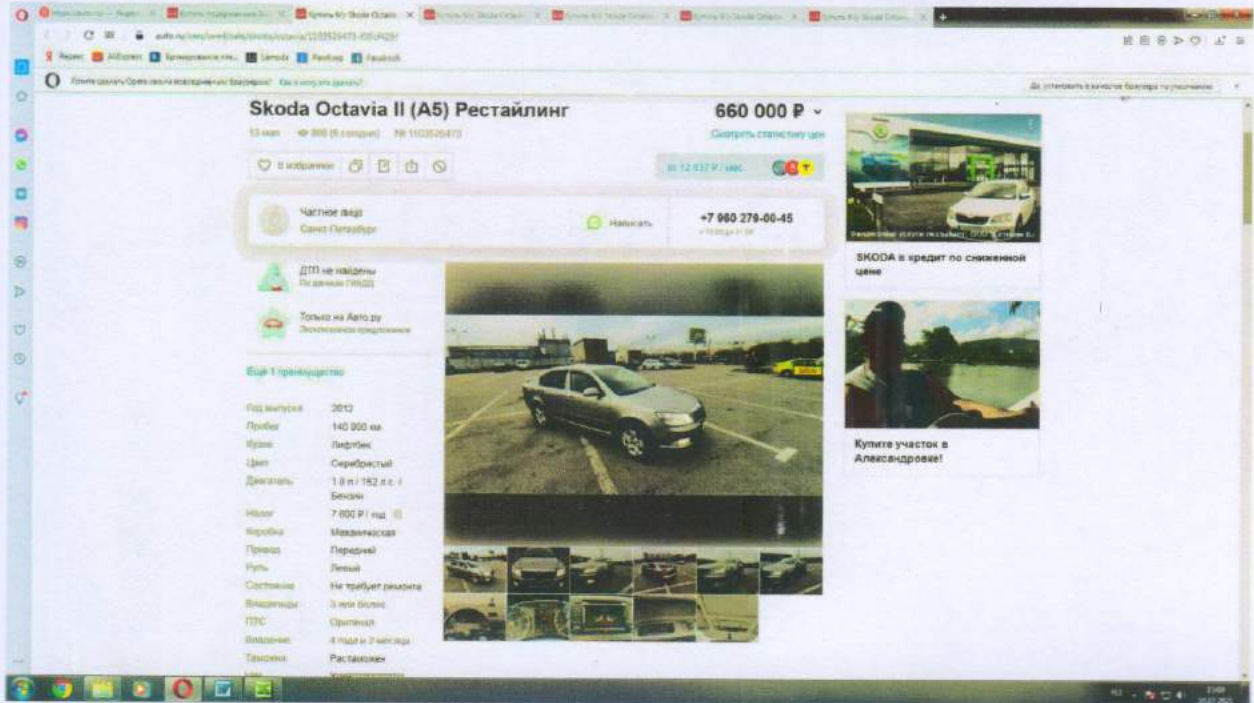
Skoda Octavia II (A5) Рестайлинг

660 000 ₽

13 мая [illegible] № 1103526473

Смотреть статистику цен

В избранное

от 12 637 ₽ / мес.

Частное лицо
Санкт-Петербург

Написать

+7 960 279-00-45

ДТП не найдены
По данным ГИБДД

Только на Авто.ру
Эксклюзивное предложение

Ещё 1 преимущество

| | |
|---|---|
| Год выпуска | 2012 |
| Пробег | 140 000 км |
| Кузов | Лифтбек |
| Цвет | Серебристый |
| Двигатель | 1.8 л / 152 л.с. / Бензин |
| Налог | 7 600 ₽ / год |
| Коробка | Механическая |
| Привод | Передний |
| Руль | Левый |
| Состояние | Не требует ремонта |
| Владельцы | 3 или более |
| ПТС | Оригинал |
| Владение | 4 года и 2 месяца |
| Таможня | Растаможен |

SKODA в кредит по сниженной цене

Купите участок в Александровке!